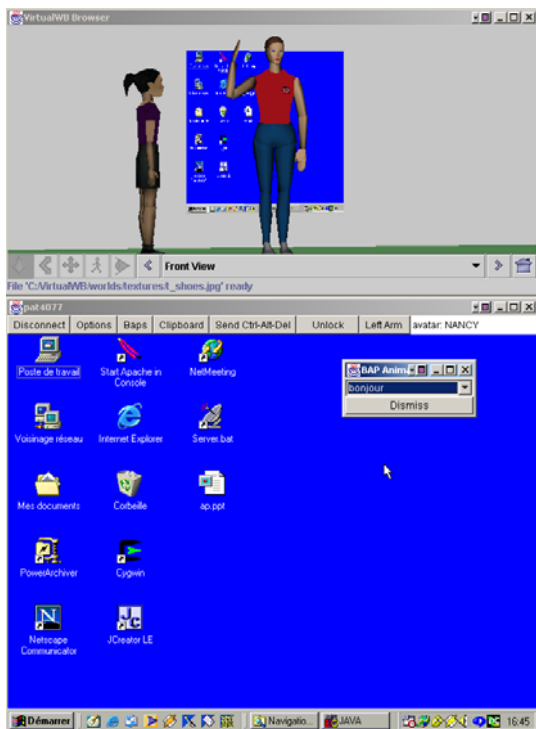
VirtualWB Browser

Front View

File 'C:/VirtualWB/worlds/textures/t_shoes.jpg' ready

pat4077

Disconnect | Options | Baps | Clipboard | Send Ctrl-Alt-Del | Unlock | Left Arm | avatar: NANCY

Poste de travail

Start Apache in Console

NetMeeting

BAP Anim

bonjour

Dismiss

Voisinage réseau

Internet Explorer

Server.bat

Mes documents

Corbeille

ap.ppt

PowerArchiver

Cygwin

Netscape Communicator

JCreator LE

Démarrer

Navigatio...

JAVA

16:45